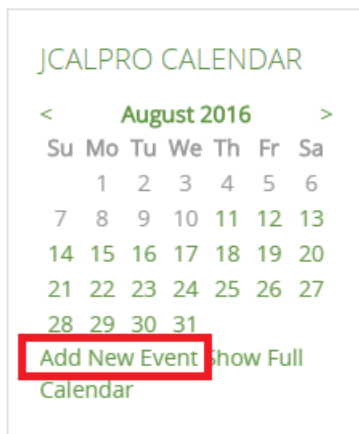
JCALPRO CALENDAR

< August 2016 >

| Su | Mo | Tu | We | Th | Fr | Sa |
|---|---|---|---|---|---|---|
| | 1 | 2 | 3 | 4 | 5 | 6 |
| 7 | 8 | 9 | 10 | 11 | 12 | 13 |
| 14 | 15 | 16 | 17 | 18 | 19 | 20 |
| 21 | 22 | 23 | 24 | 25 | 26 | 27 |
| 28 | 29 | 30 | 31 | | | |

Add New Event Show Full Calendar